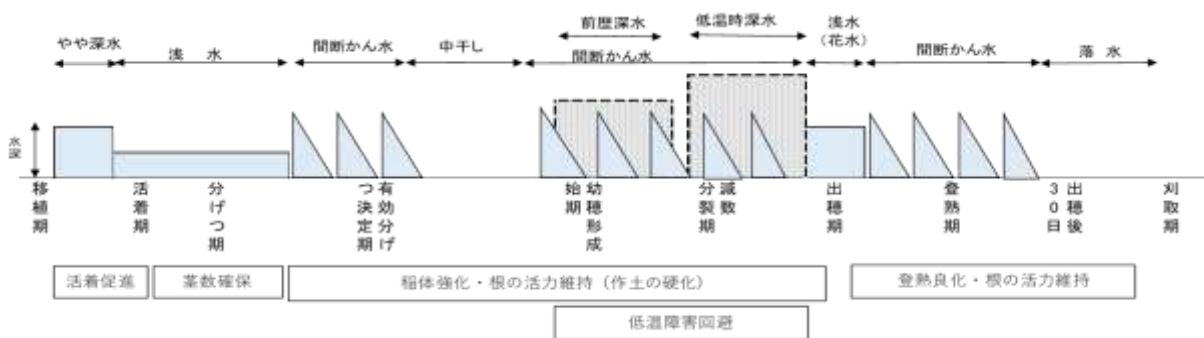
やや深水　浅　水　間断かん水　中干し　前歴深水　間断かん水　低温時深水　浅水（花水）　間断かん水　落　水

水深

移植期　活着期　分げつ期　有効分げつ決定期　幼穂形成始期　減数分裂期　出穂期　登熟期　出穂後30日　刈取期

活着促進　茎数確保　稲体強化・根の活力維持（作土の硬化）　登熟良化・根の活力維持

低温障害回避